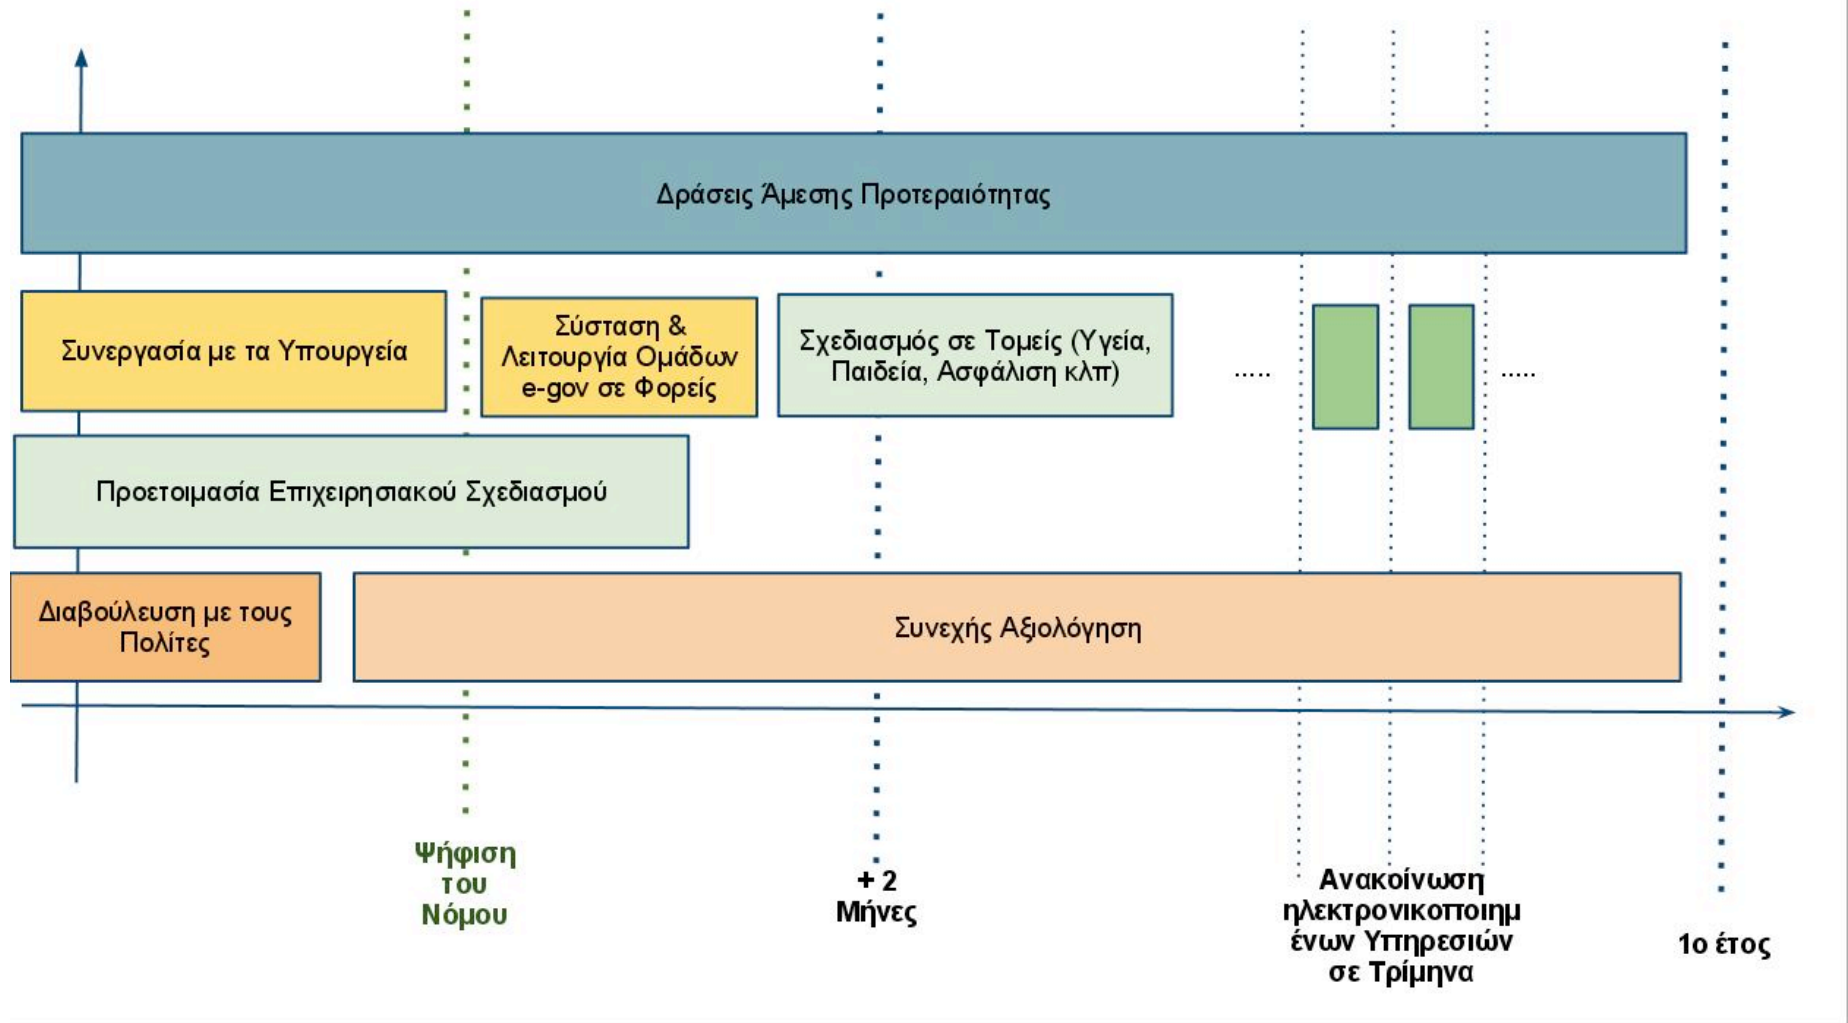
Δράσεις Άμεσης Προτεραιότητας

Συνεργασία με τα Υπουργεία

Σύσταση & Λειτουργία Ομάδων e-gov σε Φορείς

Σχεδιασμός σε Τομείς (Υγεία, Παιδεία, Ασφάλιση κλπ)

.....

.....

Προετοιμασία Επιχειρησιακού Σχεδιασμού

Διαβούλευση με τους Πολίτες

Συνεχής Αξιολόγηση

Ψήφιση του Νόμου

+ 2 Μήνες

Ανακοίνωση ηλεκτρονικοποιημ ένων Υπηρεσιών σε Τρίμηνα

1ο έτος